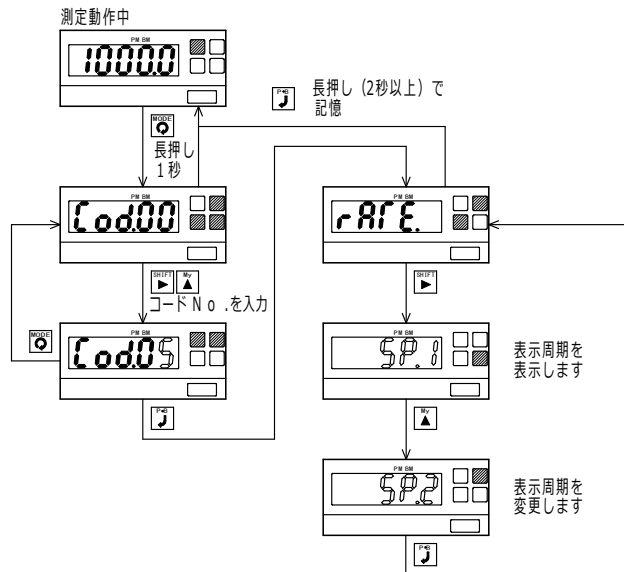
測定動作中

PM BM
10000

長押し（2秒以上）で記憶

MODE
長押し
1秒

PM BM
Cod.00

PM BM
rATE.

SHIFT My
コードNo.を入力

SHIFT

MODE

PM BM
Cod.05

PM BM
SP.1

表示周期を表示します

My

PM BM
SP.2

表示周期を変更します